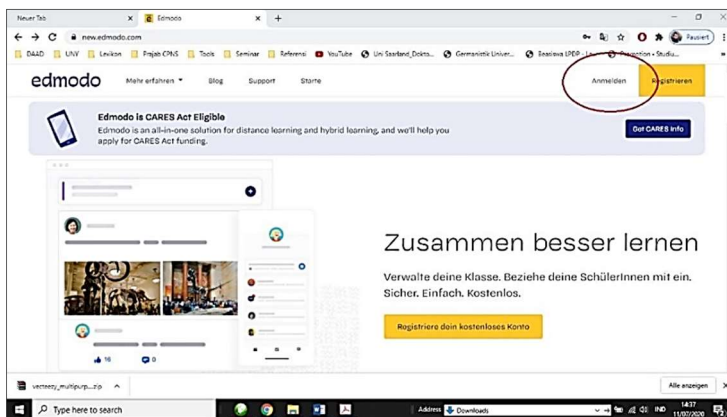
Neuer Tab × Edmodo × +

new.edmodo.com

Pausiert

DAAD UNY Lexikon Prajab CPNS Tools Seminar Referensi YouTube Uni Saarland_Dokto... Germanistik Univer... Beasiswa LPDP - L... Promotion • Studiu... »

edmodo Mehr erfahren Blog Support Starte Anmelden Registrieren

Edmodo is CARES Act Eligible
Edmodo is an all-in-one solution for distance learning and hybrid learning, and we'll help you apply for CARES Act funding.

Get CARES Info

16 0

Zusammen besser lernen

Verwalte deine Klasse. Beziehe deine SchülerInnen mit ein. Sicher. Einfach. Kostenlos.

Registriere dein kostenloses Konto

vecteezy_multipurp....zip ^

Alle anzeigen ×

Type here to search

Address Downloads

IND 14:37 11/07/2020